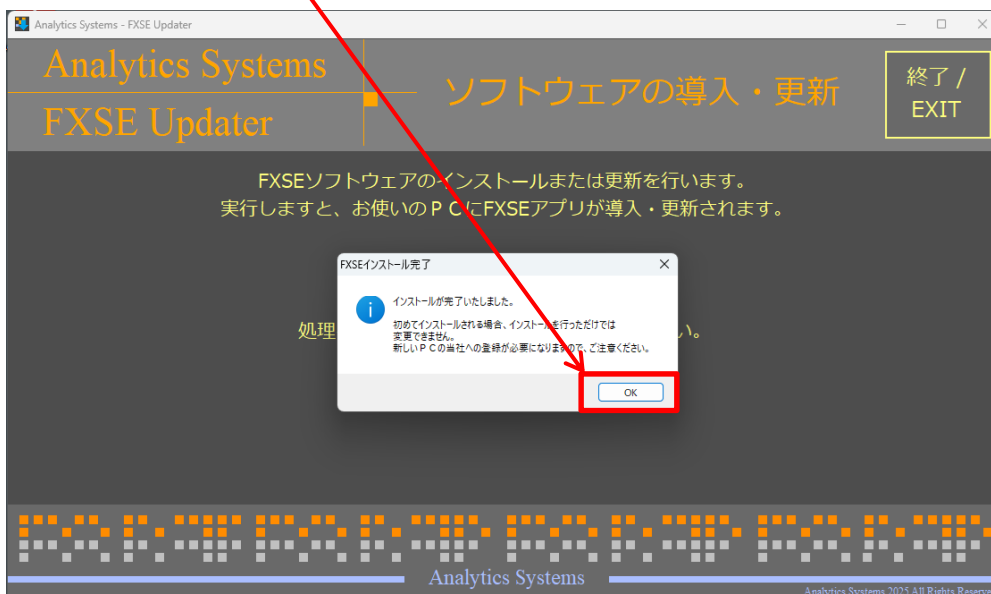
Analytics Systems - FXSE Updater

Analytics Systems

FXSE Updater

ソフトウェアの導入・更新

終了 / EXIT

FXSEソフトウェアのインストールまたは更新を行います。
実行しますと、お使いのＰＣにFXSEアプリが導入・更新されます。

処理 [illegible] い。

FXSEインストール完了

インストールが完了いたしました。

初めてインストールされる場合、インストー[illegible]を行っただけでは
変更できません。
新しいＰＣの当社への登録が必要になりま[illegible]ので、ご注意ください。

OK

Analytics Systems

Analytics Systems 2025 All Rights Reserve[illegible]